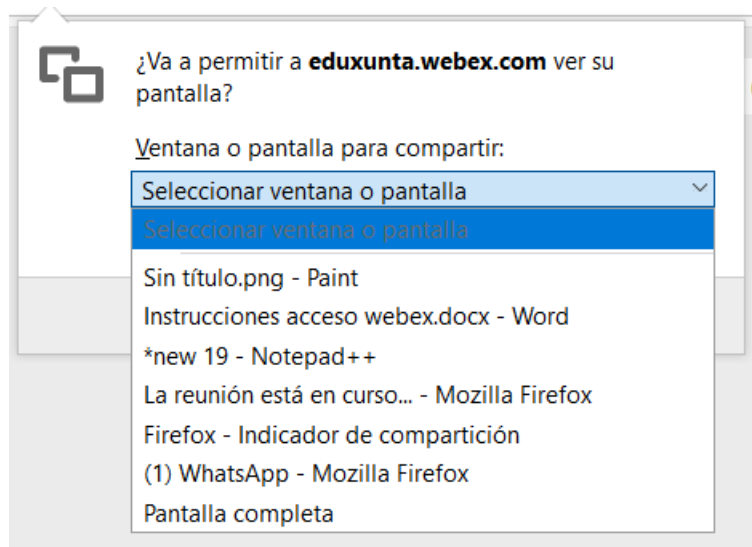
¿Va a permitir a **eduxunta.webex.com** ver su pantalla?

Ventana o pantalla para compartir:

Seleccionar ventana o pantalla

Seleccionar ventana o pantalla

Sin título.png - Paint

Instrucciones acceso webex.docx - Word

*new 19 - Notepad++

La reunión está en curso... - Mozilla Firefox

Firefox - Indicador de compartición

(1) WhatsApp - Mozilla Firefox

Pantalla completa